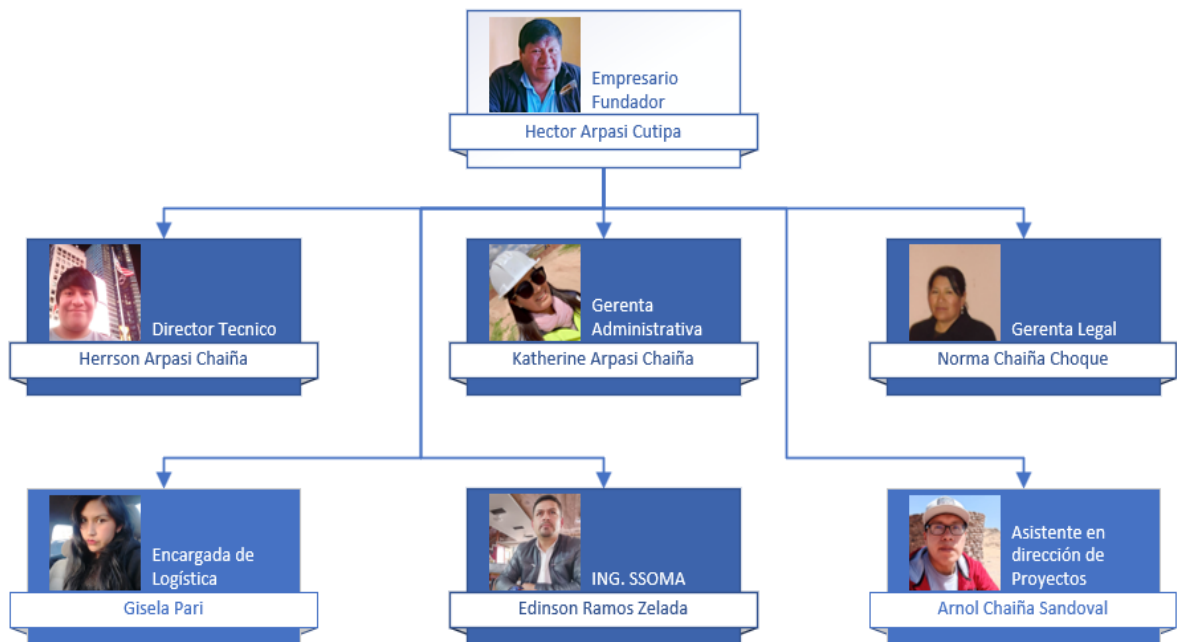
Empresario Fundador
Hector Arpasi Cutipa

Director Tecnico
Herrson Arpasi Chaiña

Gerenta Administrativa
Katherine Arpasi Chaiña

Gerenta Legal
Norma Chaiña Choque

Encargada de Logística
Gisela Pari

ING. SSOMA
Edinson Ramos Zelada

Asistente en dirección de Proyectos
Arnol Chaiña Sandoval